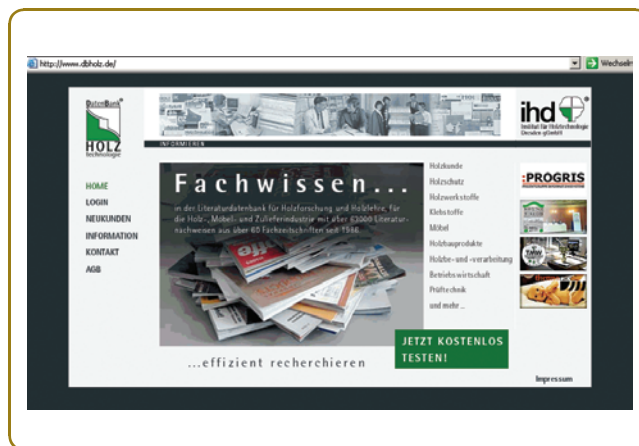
http://www.dbholz.de/

Wechseln

DatenBank HOLZ technologie

INFORMIEREN

ihd Institut für Holztechnologie Dresden gGmbH

HOME
LOGIN
NEUKUNDEN
INFORMATION
KONTAKT
AGB

Fachwissen...

in der Literaturdatenbank für Holzforschung und Holzlehre, für die Holz-, Möbel- und Zulieferindustrie mit über 63000 Literaturnachweisen aus über 60 Fachzeitschriften seit 1986

Holzkunde
Holzschutz
Holzwerkstoffe
Klebstoffe
Möbel
Holzbauprodukte
Holzbe- und -verarbeitung
Betriebswirtschaft
Prüftechnik
und mehr ...

:PROGRIS

JETZT KOSTENLOS TESTEN!

...effizient recherchieren

Impressum